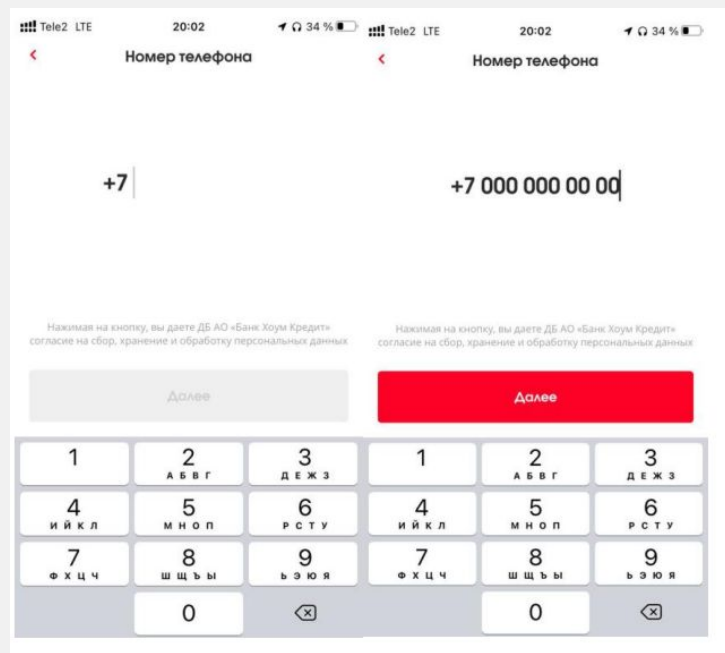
Tele2 LTE 20:02 34 %

Номер телефона

+7

Нажимая на кнопку, вы даете ДБ АО «Банк Хоум Кредит» согласие на сбор, хранение и обработку персональных данных

Далее

1
2 АБВГ
3 ДЕЖЗ
4 ИЙКЛ
5 МНОП
6 РСТУ
7 ФХЦЧ
8 ШЩЪЫ
9 ЬЭЮЯ
0

Tele2 LTE 20:02 34 %

Номер телефона

+7 000 000 00 00

Нажимая на кнопку, вы даете ДБ АО «Банк Хоум Кредит» согласие на сбор, хранение и обработку персональных данных

Далее

1
2 АБВГ
3 ДЕЖЗ
4 ИЙКЛ
5 МНОП
6 РСТУ
7 ФХЦЧ
8 ШЩЪЫ
9 ЬЭЮЯ
0